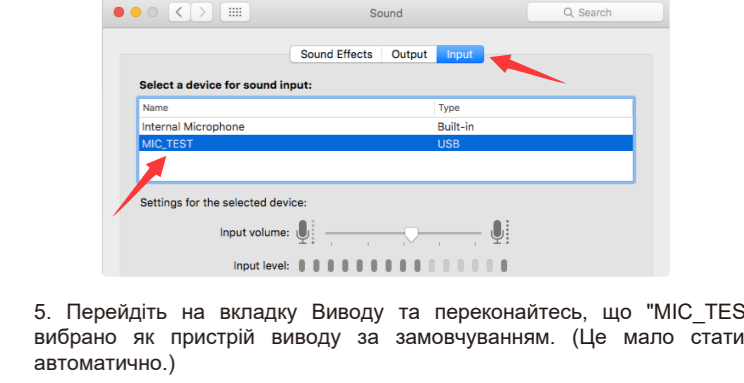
Sound

Search

Sound Effects | Output | Input

Select a device for sound input:

| Name | Type |
|---|---|
| Internal Microphone | Built-in |
| MIC_TEST | USB |

Settings for the selected device:

Input volume:

Input level:

5. Перейдіть на вкладку Виводу та переконайтесь, що "MIC_TES вибрано як пристрій виводу за замовчуванням. (Це мало стати автоматично.)